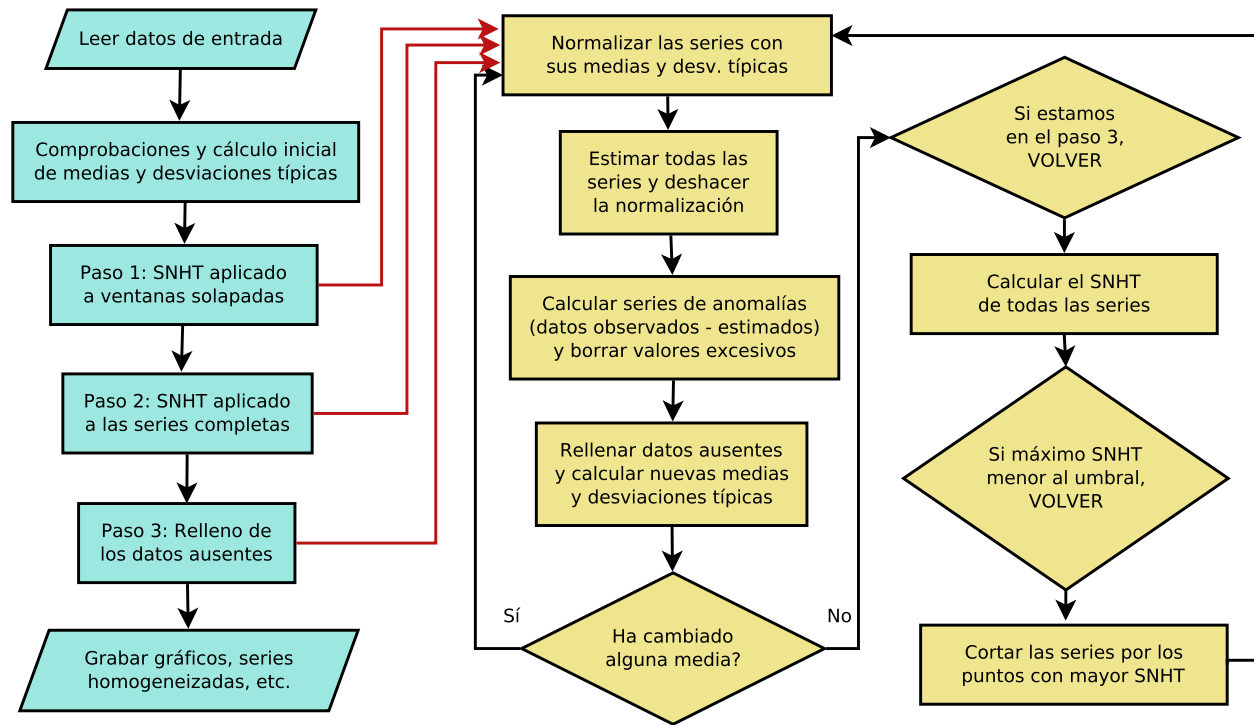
Leer datos de entrada

Comprobaciones y cálculo inicial de medias y desviaciones típicas

Paso 1: SNHT aplicado a ventanas solapadas

Paso 2: SNHT aplicado a las series completas

Paso 3: Relleno de los datos ausentes

Grabar gráficos, series homogeneizadas, etc.

Normalizar las series con sus medias y desv. típicas

Estimar todas las series y deshacer la normalización

Calcular series de anomalías (datos observados - estimados) y borrar valores excesivos

Rellenar datos ausentes y calcular nuevas medias y desviaciones típicas

Sí

Ha cambiado alguna media?

No

Si estamos en el paso 3, VOLVER

Calcular el SNHT de todas las series

Si máximo SNHT menor al umbral, VOLVER

Cortar las series por los puntos con mayor SNHT